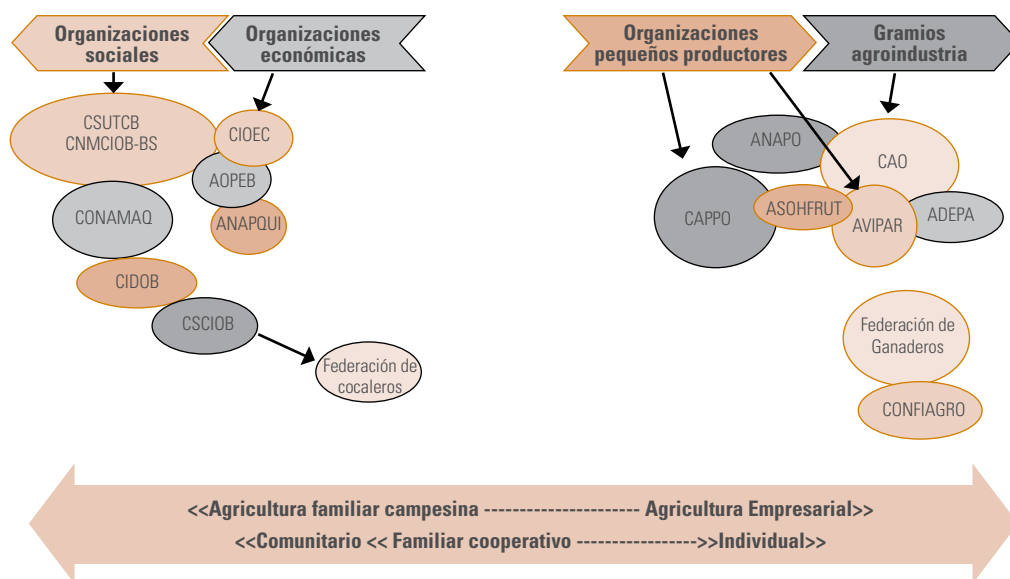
Organizaciones sociales

Organizaciones económicas

Organizaciones pequeños productores

Gramios agroindustria

CSUTCB
CNMCIOB-BS

CIOEC

AOPEB

CONAMAQ

ANAPQUI

CIDOB

CSCIOB

Federación de cocaleros

ANAPO

CAO

CAPPO

ASOHFRUT

AVIPAR

ADEPA

Federación de Ganaderos

CONFIAGRO

<<Agricultura familiar campesina --------------------- Agricultura Empresarial>>

<<Comunitario << Familiar cooperativo ---------------->>Individual>>